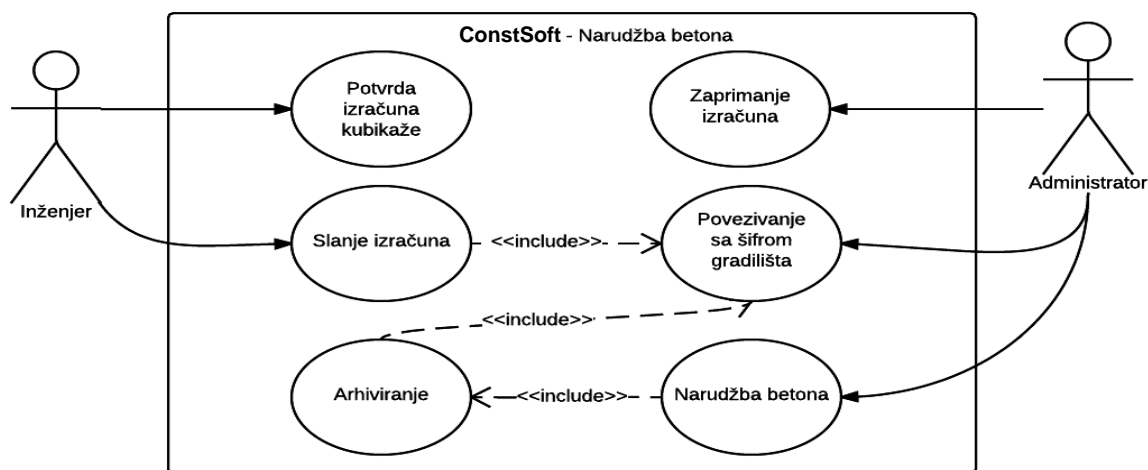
ConstSoft - Narudžba betona

Inženjer

Potvrda izračuna kubikaže

Zaprimanje izračuna

Administrator

Slanje izračuna

<<include>>

Povezivanje sa šifrom gradilišta

<<include>>

Arhiviranje

<<include>>

Narudžba betona